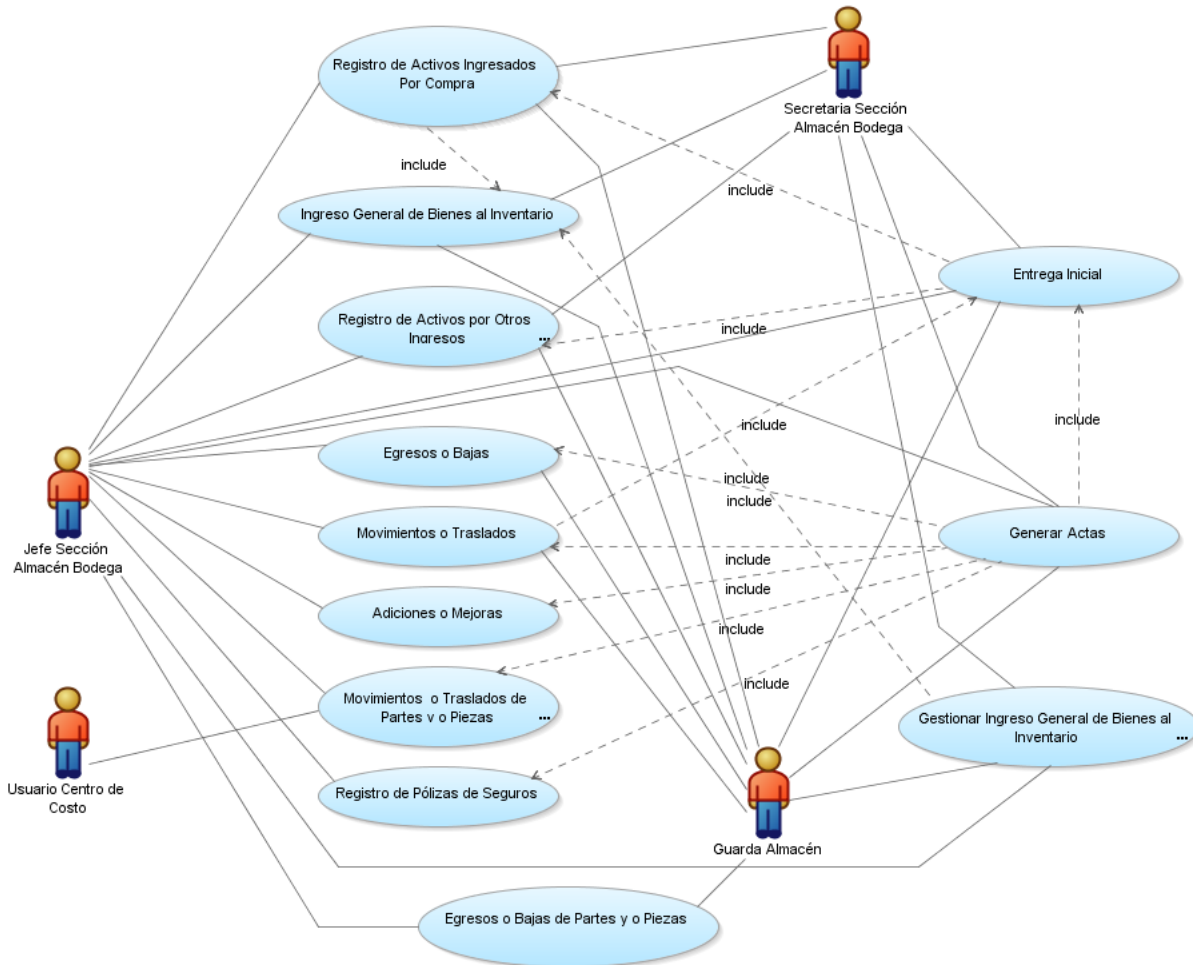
Registro de Activos Ingresados Por Compra

Secretaria Sección Almacén Bodega

include

include

Ingreso General de Bienes al Inventario

Entrega Inicial

Registro de Activos por Otros Ingresos ...

include

include

include

Jefe Sección Almacén Bodega

Egresos o Bajas

include

include

Movimientos o Traslados

Generar Actas

include

include

Adiciones o Mejoras

include

include

Movimientos o Traslados de Partes y o Piezas ...

Gestionar Ingreso General de Bienes al Inventario ...

Usuario Centro de Costo

Registro de Pólizas de Seguros

Guarda Almacén

Egresos o Bajas de Partes y o Piezas